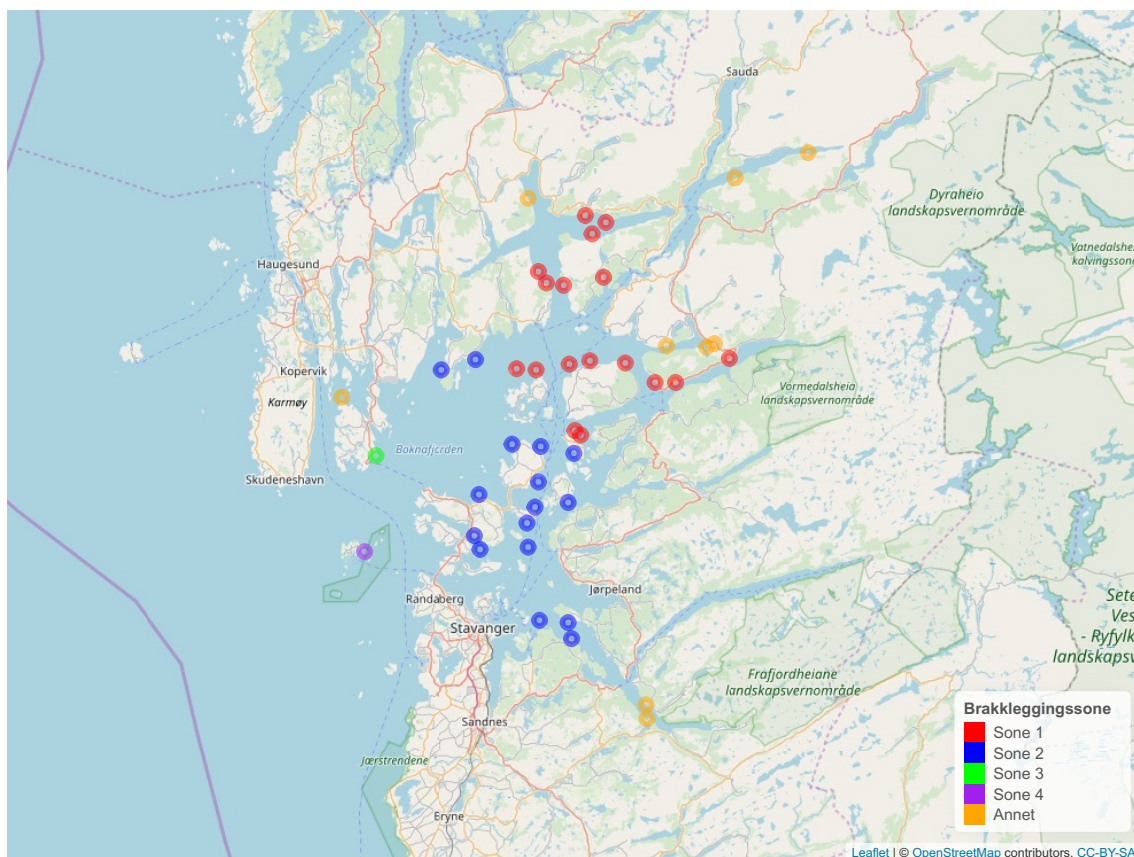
Sauda

Dyraheio landskapsvernområde

Vatnedalsheia kalvingssone

Haugesund

Kopervik

Karmøy

Vormedalsheia landskapsvernområde

Boknafjorden

Skudeneshavn

Randaberg

Jørpeland

Stavanger

Setesdal Vesthei - Ryfylkeheiane landskapsv

Frafjordheiane landskapsvernområde

Sandnes

Jærstrendene

Eryne

Brakkleggingssone
Sone 1
Sone 2
Sone 3
Sone 4
Annet

Leaflet | © OpenStreetMap contributors, CC-BY-SA